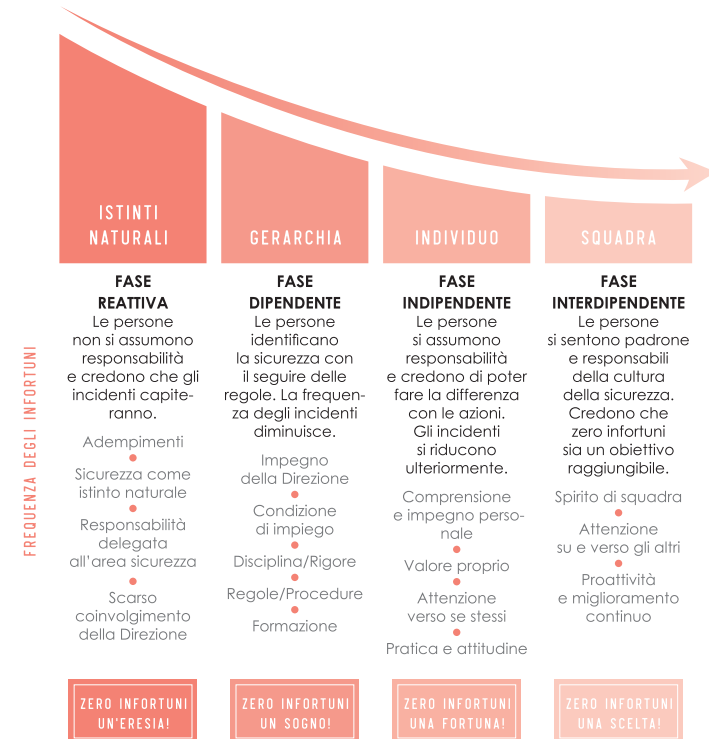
ISTINTI NATURALI

GERARCHIA

INDIVIDUO

SQUADRA

FREQUENZA DEGLI INFORTUNI

FASE REATTIVA
Le persone non si assumono responsabilità e credono che gli incidenti capiteranno.

Adempimenti

Sicurezza come istinto naturale

Responsabilità delegata all'area sicurezza

Scarso coinvolgimento della Direzione

FASE DIPENDENTE
Le persone identificano la sicurezza con il seguire delle regole. La frequenza degli incidenti diminuisce.

Impegno della Direzione

Condizione di impiego

Disciplina/Rigore

Regole/Procedure

Formazione

FASE INDIPENDENTE
Le persone si assumono responsabilità e credono di poter fare la differenza con le azioni. Gli incidenti si riducono ulteriormente.

Comprensione e impegno personale

Valore proprio

Attenzione verso se stessi

Pratica e attitudine

FASE INTERDIPENDENTE
Le persone si sentono padrone e responsabili della cultura della sicurezza. Credono che zero infortuni sia un obiettivo raggiungibile.

Spirito di squadra

Attenzione su e verso gli altri

Proattività e miglioramento continuo

ZERO INFORTUNI UN'ERESIA!

ZERO INFORTUNI UN SOGNO!

ZERO INFORTUNI UNA FORTUNA!

ZERO INFORTUNI UNA SCELTA!